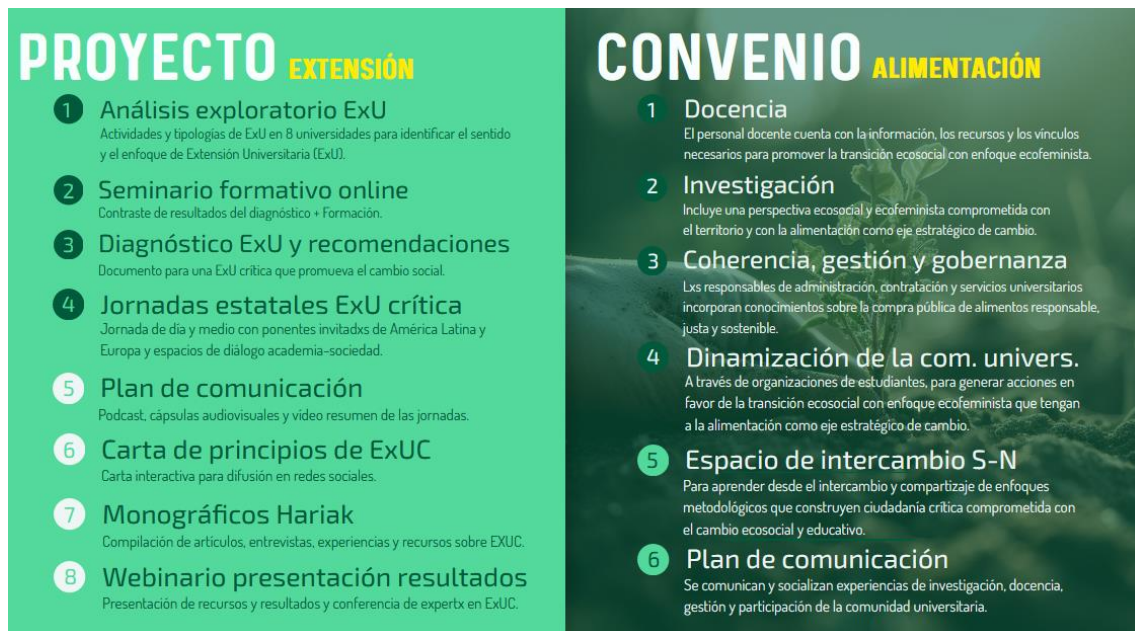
PROYECTO EXTENSIÓN

1 Análisis exploratorio ExU
Actividades y tipologías de ExU en 8 universidades para identificar el sentido y el enfoque de Extensión Universitaria (ExU).

2 Seminario formativo online
Contraste de resultados del diagnóstico + Formación.

3 Diagnóstico ExU y recomendaciones
Documento para una ExU crítica que promueva el cambio social.

4 Jornadas estatales ExU crítica
Jornada de día y medio con ponentes invitadxs de América Latina y Europa y espacios de diálogo academia-sociedad.

5 Plan de comunicación
Podcast, cápsulas audiovisuales y video resumen de las jornadas.

6 Carta de principios de ExUC
Carta interactiva para difusión en redes sociales.

7 Monográficos Hariak
Compilación de artículos, entrevistas, experiencias y recursos sobre EXUC.

8 Webinario presentación resultados
Presentación de recursos y resultados y conferencia de expertx en ExUC.

CONVENIO ALIMENTACIÓN

1 Docencia
El personal docente cuenta con la información, los recursos y los vínculos necesarios para promover la transición ecosocial con enfoque ecofeminista.

2 Investigación
Incluye una perspectiva ecosocial y ecofeminista comprometida con el territorio y con la alimentación como eje estratégico de cambio.

3 Coherencia, gestión y gobernanza
Lxs responsables de administración, contratación y servicios universitarios incorporan conocimientos sobre la compra pública de alimentos responsable, justa y sostenible.

4 Dinamización de la com. univers.
A través de organizaciones de estudiantes, para generar acciones en favor de la transición ecosocial con enfoque ecofeminista que tengan a la alimentación como eje estratégico de cambio.

5 Espacio de intercambio S-N
Para aprender desde el intercambio y compartizaje de enfoques metodológicos que construyen ciudadanía crítica comprometida con el cambio ecosocial y educativo.

6 Plan de comunicación
Se comunican y socializan experiencias de investigación, docencia, gestión y participación de la comunidad universitaria.